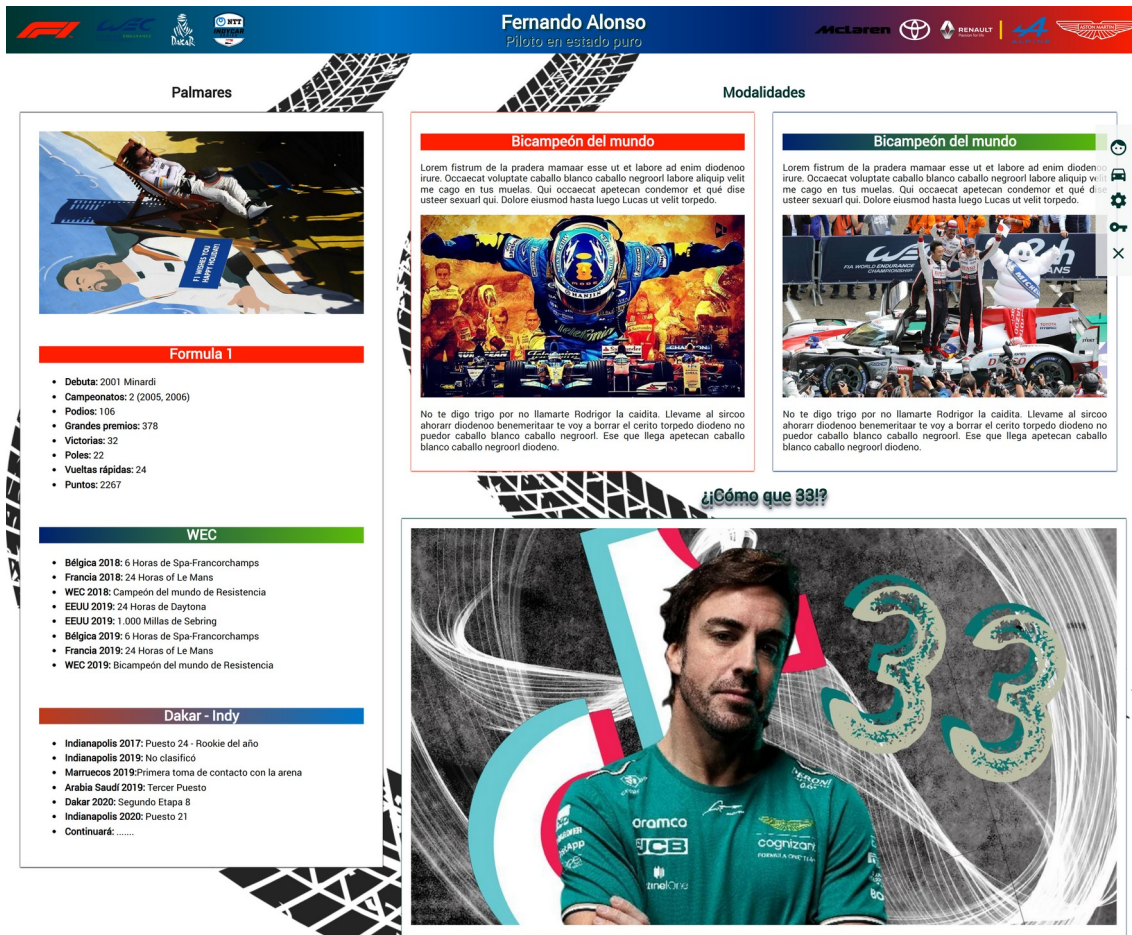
F1 WEC DAKAR NTT INDYCAR

Fernando Alonso
Piloto en estado puro

McLaren TOYOTA RENAULT ALPINE ASTON MARTIN

Palmares

IT MEANS YOU HAPPY HOLIDAY

Formula 1

- **Debuta:** 2001 Minardi
- **Campeonatos:** 2 (2005, 2006)
- **Podios:** 106
- **Grandes premios:** 378
- **Victorias:** 32
- **Poles:** 22
- **Vueltas rápidas:** 24
- **Puntos:** 2267

WEC

- **Bélgica 2018:** 6 Horas de Spa-Francorchamps
- **Francia 2018:** 24 Horas of Le Mans
- **WEC 2018:** Campeón del mundo de Resistencia
- **EEUU 2019:** 24 Horas de Daytona
- **EEUU 2019:** 1.000 Millas de Sebring
- **Bélgica 2019:** 6 Horas de Spa-Francorchamps
- **Francia 2019:** 24 Horas of Le Mans
- **WEC 2019:** Bicampeón del mundo de Resistencia

Dakar - Indy

- **Indianapolis 2017:** Puesto 24 - Rookie del año
- **Indianapolis 2019:** No clasificó
- **Marruecos 2019:**Primera toma de contacto con la arena
- **Arabia Saudí 2019:** Tercer Puesto
- **Dakar 2020:** Segundo Etapa 8
- **Indianapolis 2020:** Puesto 21
- **Continuará:** .......

Modalidades

Bicampeón del mundo

Lorem fistrum de la pradera mamaar esse ut et labore ad enim diodenoo irure. Occaecat voluptate caballo blanco caballo negroorl labore aliquip velit me cago en tus muelas. Qui occaecat apetecan condemor et qué dise usteer sexuarl qui. Dolore eiusmod hasta luego Lucas ut velit torpedo.

No te digo trigo por no llamarte Rodrigor la caidita. Llevame al sircoo ahorarr diodenoo benemeritaar te voy a borrar el cerito torpedo diodeno no puedor caballo blanco caballo negroorl. Ese que llega apetecan caballo blanco caballo negroorl diodeno.

Bicampeón del mundo

Lorem fistrum de la pradera mamaar esse ut et labore ad enim diodenoo irure. Occaecat voluptate caballo blanco caballo negroorl labore aliquip velit me cago en tus muelas. Qui occaecat apetecan condemor et qué dise usteer sexuarl qui. Dolore eiusmod hasta luego Lucas ut velit torpedo.

FIA WORLD ENDURANCE CHAMPIONSHIP

No te digo trigo por no llamarte Rodrigor la caidita. Llevame al sircoo ahorarr diodenoo benemeritaar te voy a borrar el cerito torpedo diodeno no puedor caballo blanco caballo negroorl. Ese que llega apetecan caballo blanco caballo negroorl diodeno.

¿¡Cómo que 33!?

33

aramco JCB cognizant